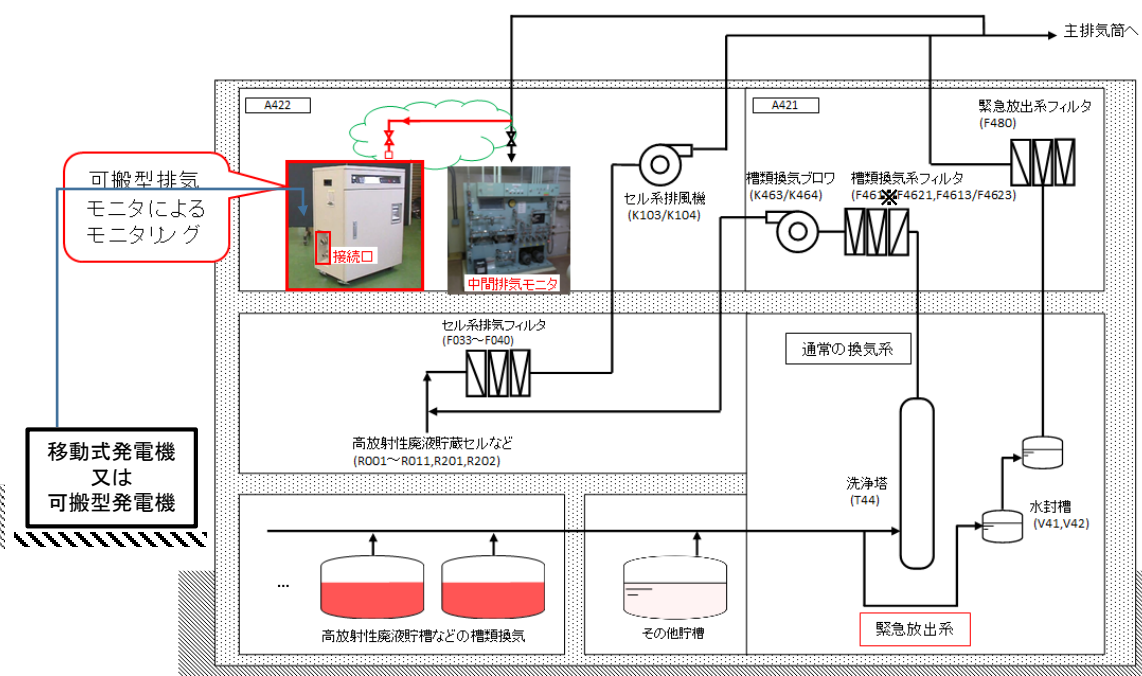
主排気筒へ

A422

A421

緊急放出系フィルタ
(F480)

可搬型排気モニタによるモニタリング

接続口

中間排気モニタ

セル系排風機
(K103/K104)

槽類換気ブロワ
(K463/K464)

槽類換気系フィルタ
(F461※F4621,F4613/F4623)

セル系排気フィルタ
(F033～F040)

通常の換気系

高放射性廃液貯蔵セルなど
(R001～R011,R201,R202)

移動式発電機
又は
可搬型発電機

洗浄塔
(T44)

水封槽
(V41,V42)

…

高放射性廃液貯槽などの槽類換気

その他貯槽

緊急放出系